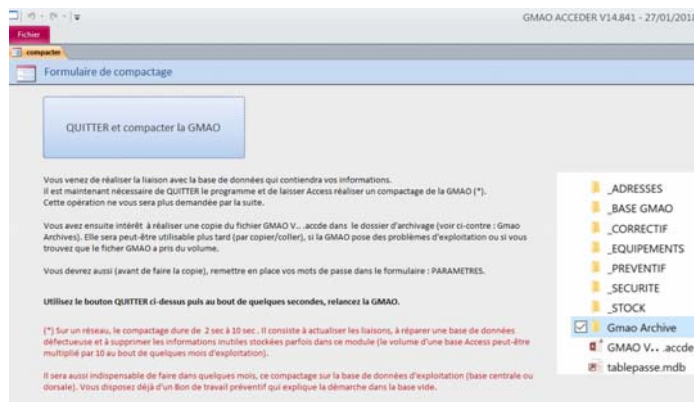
GMAO ACCEDER V14.841 - 27/01/2018

Fichier

compacter

Formulaire de compactage

QUITTER et compacter la GMAO

Vous venez de réaliser la liaison avec la base de données qui contiendra vos informations.
Il est maintenant nécessaire de QUITTER le programme et de laisser Access réaliser un compactage de la GMAO (*).
Cette opération ne vous sera plus demandée par la suite.

Vous avez ensuite intérêt à réaliser une copie du fichier GMAO V.. .accde dans le dossier d'archivage (voir ci-contre : Gmao Archives). Elle sera peut-être utilisable plus tard (par copier/coller), si la GMAO pose des problèmes d'exploitation ou si vous trouvez que le fichier GMAO a pris du volume.

Vous devrez aussi (avant de faire la copie), remettre en place vos mots de passe dans le formulaire : PARAMETRES.

Utilisez le bouton QUITTER ci-dessus puis au bout de quelques secondes, relancez la GMAO.

(*) Sur un réseau, le compactage dure de 2 sec à 10 sec. Il consiste à actualiser les liaisons, à réparer une base de données défectueuse et à supprimer les informations inutiles stockées parfois dans ce module (le volume d'une base Access peut-être multiplié par 10 au bout de quelques mois d'exploitation).

Il sera aussi indispensable de faire dans quelques mois, ce compactage sur la base de données d'exploitation (base centrale ou dorsale). Vous disposez déjà d'un Bon de travail préventif qui explique la démarche dans la base vide.

_ADRESSES
_BASE GMAO
_CORRECTIF
_EQUIPEMENTS
_PREVENTIF
_SECURITE
_STOCK
Gmao Archive
GMAO V.. .accde
tablepasse.mdb